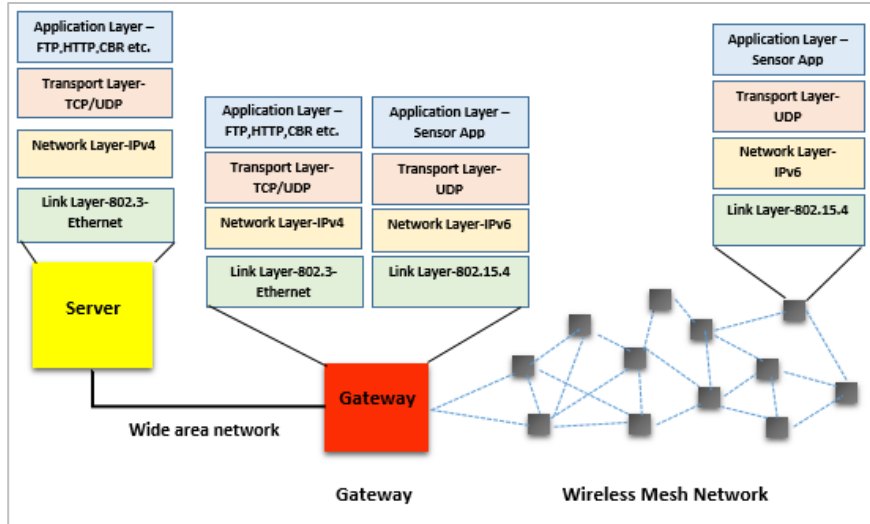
Application Layer – FTP,HTTP,CBR etc.

Transport Layer-TCP/UDP

Network Layer-IPv4

Link Layer-802.3-Ethernet

Server

Application Layer – FTP,HTTP,CBR etc.

Transport Layer-TCP/UDP

Network Layer-IPv4

Link Layer-802.3-Ethernet

Application Layer – Sensor App

Transport Layer-UDP

Network Layer-IPv6

Link Layer-802.15.4

Application Layer – Sensor App

Transport Layer-UDP

Network Layer-IPv6

Link Layer-802.15.4

Gateway

Wide area network

Gateway

Wireless Mesh Network